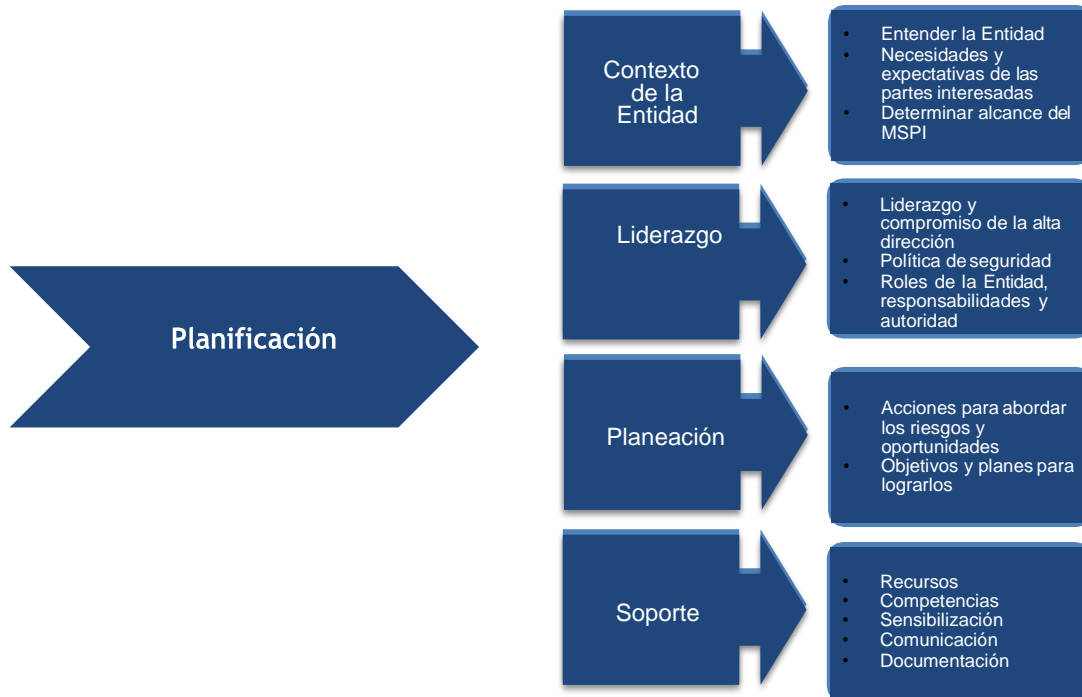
Planificación

Contexto de la Entidad

- Entender la Entidad
- Necesidades y expectativas de las partes interesadas
- Determinar alcance del MSPI

Liderazgo

- Liderazgo y compromiso de la alta dirección
- Política de seguridad
- Roles de la Entidad, responsabilidades y autoridad

Planeación

- Acciones para abordar los riesgos y oportunidades
- Objetivos y planes para lograrlos

Soporte

- Recursos
- Competencias
- Sensibilización
- Comunicación
- Documentación